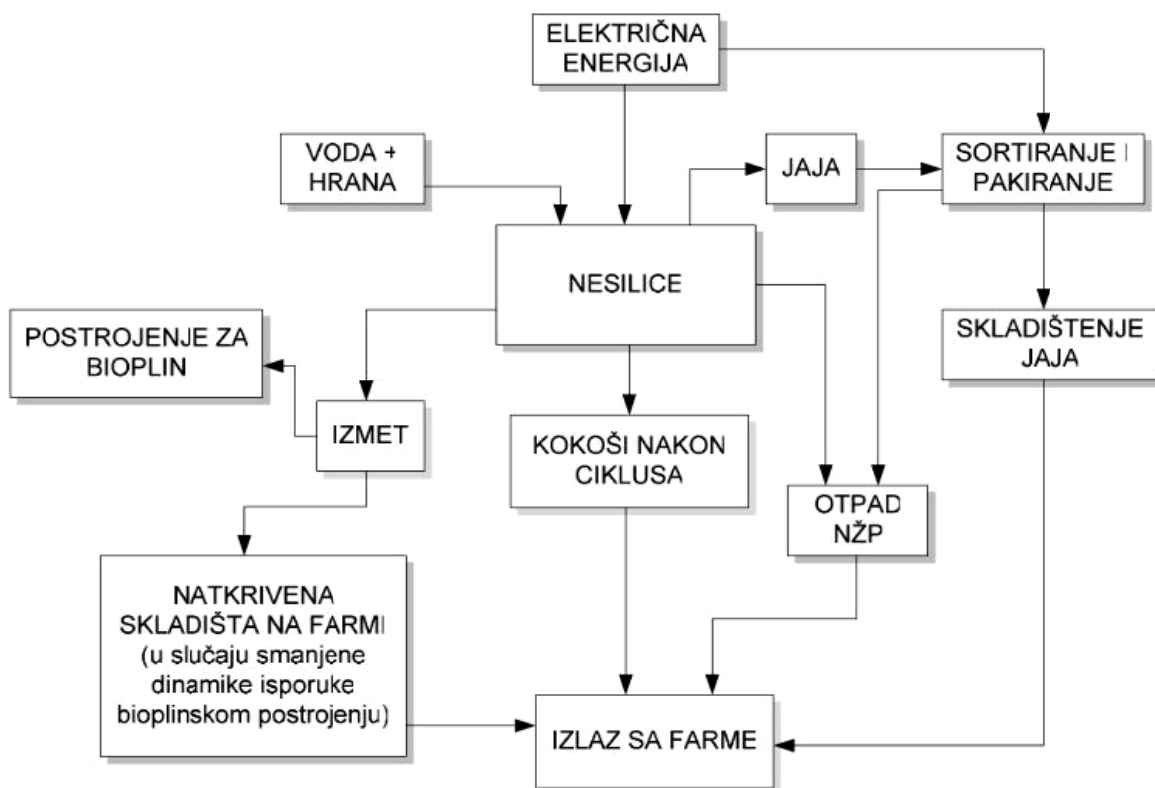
ELEKTRIČNA ENERGIJA

VODA + HRANA

JAJA

SORTIRANJE I PAKIRANJE

NESILICE

POSTROJENJE ZA BIOPLIN

SKLADIŠTENJE JAJA

IZMET

KOKOŠI NAKON CIKLUSA

OTPAD NŽP

NATKRIVENA SKLADIŠTA NA FARMI (u slučaju smanjene dinamike isporuke bioplinskom postrojenju)

IZLAZ SA FARME